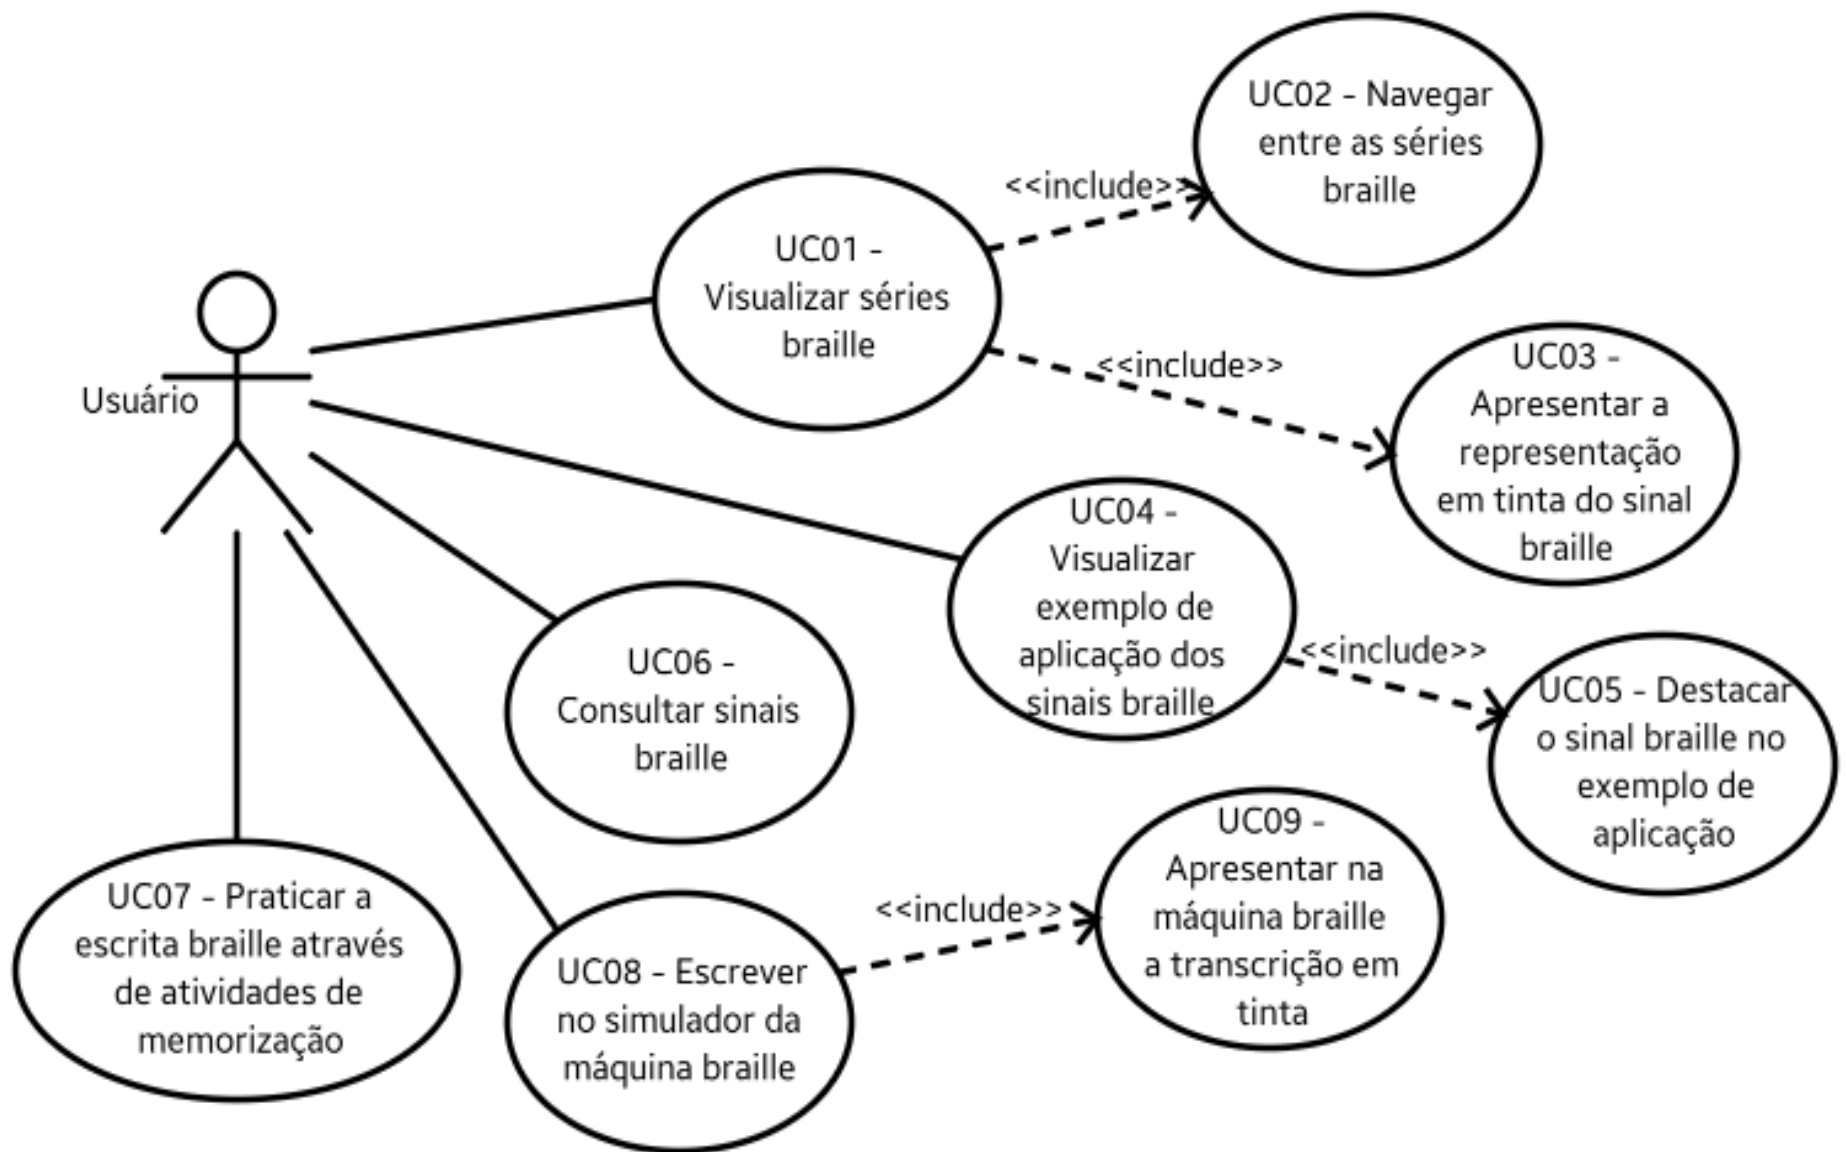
UC02 - Navegar entre as séries braille

<<include>>

UC01 - Visualizar séries braille

<<include>>

UC03 - Apresentar a representação em tinta do sinal braille

Usuário

UC04 - Visualizar exemplo de aplicação dos sinais braille

<<include>>

UC05 - Destacar o sinal braille no exemplo de aplicação

UC06 - Consultar sinais braille

UC09 - Apresentar na máquina braille a transcrição em tinta

<<include>>

UC07 - Praticar a escrita braille através de atividades de memorização

UC08 - Escrever no simulador da máquina braille